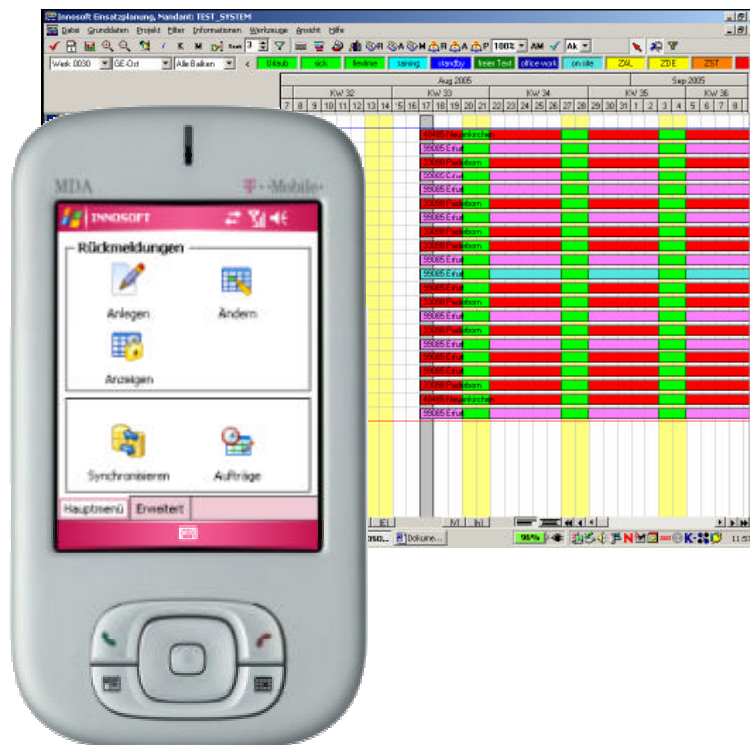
Innosoft Einsatzplanung, Mandant: TEST_SYSTEM

Datei Grunddaten Projekt Filter Informationen Werkzeuge Ansicht Hilfe

100% AM Ak

Week 0030 GE-Ost Alle Balken

Urlaub sick flexitime training standby freier Text office work on site ZAL ZDE ZST

Aug 2005 Sep 2005

KW 32 KW 33 KW 34 KW 35 KW 36

7 8 9 10 11 12 13 14 15 16 17 18 19 20 21 22 23 24 25 26 27 28 29 30 31 1 2 3 4 5 6 7 8

48405 Neuenkirchen
55065 Eirup
33098 Paderborn
55065 Eirup
55065 Eirup
33098 Paderborn
55065 Eirup
33098 Paderborn
33098 Paderborn
55065 Eirup
55065 Eirup
33098 Paderborn
33098 Paderborn
55065 Eirup
33098 Paderborn
55065 Eirup
55065 Eirup
55065 Eirup
33098 Paderborn
48405 Neuenkirchen
55065 Eirup

Dokume...

96%

11:57

MDA

T-Mobile

INNOSOFT

Rückmeldungen

Anlegen

Ändern

Anzeigen

Synchronisieren

Aufträge

Hauptmenü

Erweitert